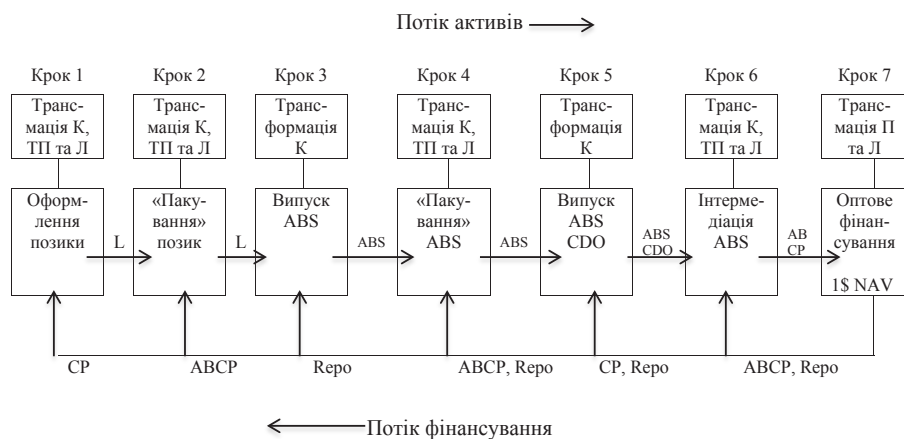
Потік активів

Крок 1

Транс-мація К, ТП та Л

Оформлення позики

L

Крок 2

Транс-мація К, ТП та Л

«Пакування» позик

L

Крок 3

Трансформація К

Випуск ABS

ABS

Крок 4

Транс-мація К, ТП та Л

«Пакування» ABS

ABS

Крок 5

Трансформація К

Випуск ABS CDO

ABS CDO

Крок 6

Транс-мація К, ТП та Л

Інтермедіація ABS

AB CP

Крок 7

Транс-мація П та Л

Оптове фінансування

1$ NAV

CP

ABCP

Repo

ABCP, Repo

CP, Repo

ABCP, Repo

Потік фінансування